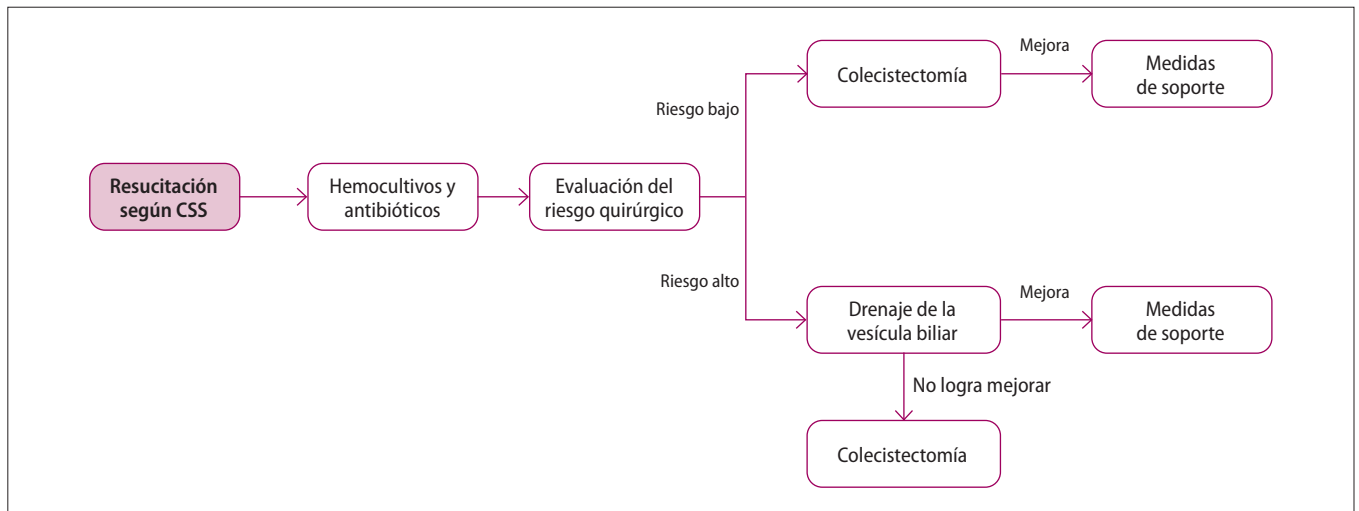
Resucitación según CSS

Hemocultivos y antibióticos

Evaluación del riesgo quirúrgico

Riesgo bajo

Colecistectomía

Mejora

Medidas de soporte

Riesgo alto

Drenaje de la vesícula biliar

Mejora

Medidas de soporte

No logra mejorar

Colecistectomía